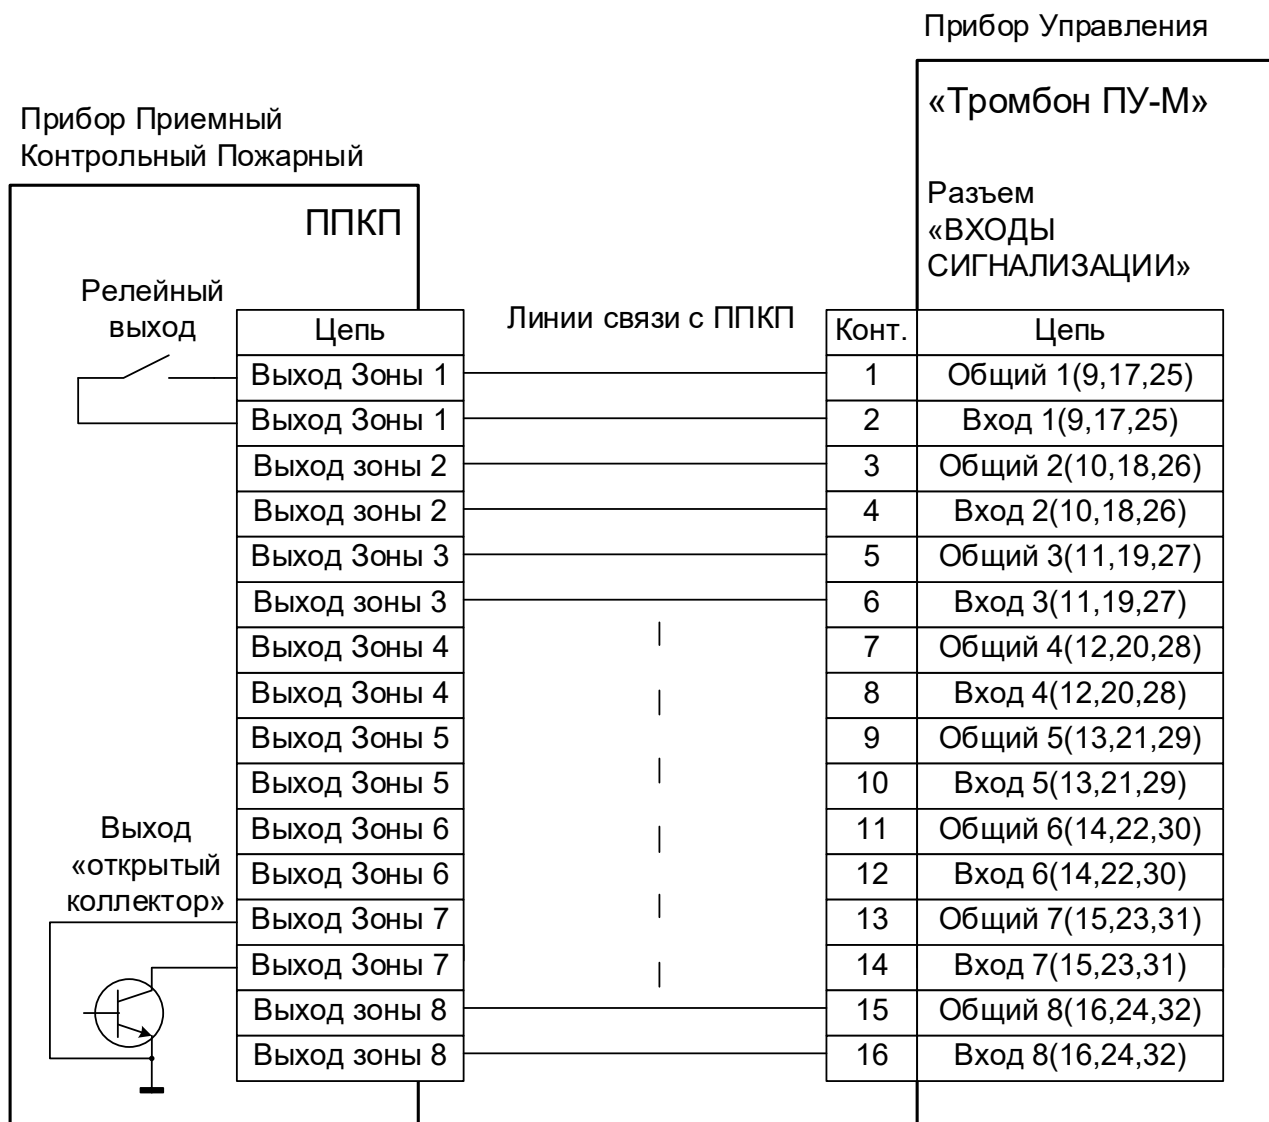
Прибор Управления

«Тромбон ПУ-М»

Прибор Приемный Контрольный Пожарный

ППКП

Разъем «ВХОДЫ СИГНАЛИЗАЦИИ»

Релейный выход

Линии связи с ППКП

| Цепь |
|---|
| Выход Зоны 1 |
| Выход Зоны 1 |
| Выход зоны 2 |
| Выход зоны 2 |
| Выход Зоны 3 |
| Выход зоны 3 |
| Выход Зоны 4 |
| Выход Зоны 4 |
| Выход Зоны 5 |
| Выход Зоны 5 |
| Выход Зоны 6 |
| Выход Зоны 6 |
| Выход Зоны 7 |
| Выход Зоны 7 |
| Выход зоны 8 |
| Выход зоны 8 |

Выход «открытый коллектор»

| Конт. | Цепь |
|---|---|
| 1 | Общий 1(9,17,25) |
| 2 | Вход 1(9,17,25) |
| 3 | Общий 2(10,18,26) |
| 4 | Вход 2(10,18,26) |
| 5 | Общий 3(11,19,27) |
| 6 | Вход 3(11,19,27) |
| 7 | Общий 4(12,20,28) |
| 8 | Вход 4(12,20,28) |
| 9 | Общий 5(13,21,29) |
| 10 | Вход 5(13,21,29) |
| 11 | Общий 6(14,22,30) |
| 12 | Вход 6(14,22,30) |
| 13 | Общий 7(15,23,31) |
| 14 | Вход 7(15,23,31) |
| 15 | Общий 8(16,24,32) |
| 16 | Вход 8(16,24,32) |